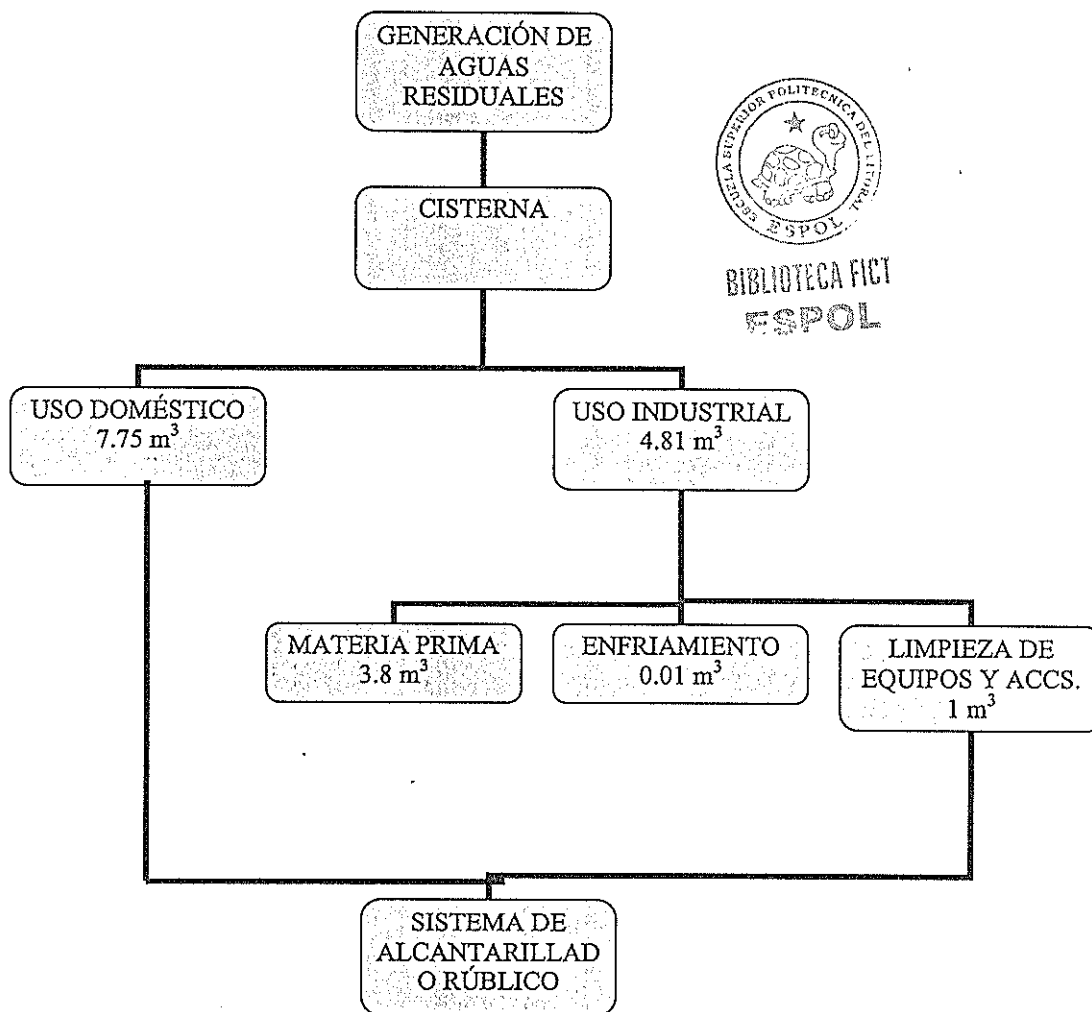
GENERACIÓN DE AGUAS RESIDUALES

ESCUELA SUPERIOR POLITECNICA DEL LITORAL
ESPOL
BIBLIOTECA FICT
ESPOL

CISTERNA

USO DOMÉSTICO
7.75 m$^3$

USO INDUSTRIAL
4.81 m$^3$

MATERIA PRIMA
3.8 m$^3$

ENFRIAMIENTO
0.01 m$^3$

LIMPIEZA DE EQUIPOS Y ACCS.
1 m$^3$

SISTEMA DE ALCANTARILLAD O RÚBLICO